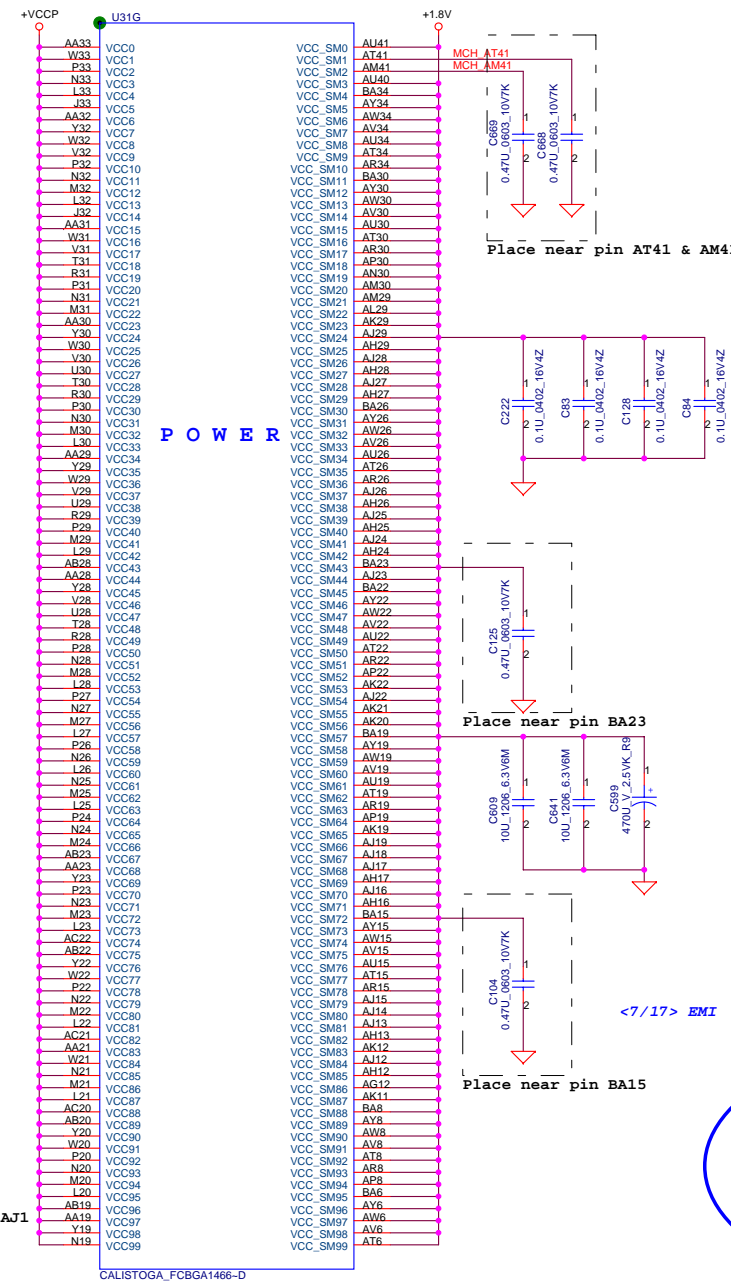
+VCCP
U31G
+1.8V

AA33 VCC0
W33 VCC1
P33 VCC2
N33 VCC3
L33 VCC4
J33 VCC5
AA32 VCC6
Y32 VCC7
W32 VCC8
V32 VCC9
P32 VCC10
N32 VCC11
M32 VCC12
L32 VCC13
J32 VCC14
AA31 VCC15
W31 VCC16
V31 VCC17
T31 VCC18
R31 VCC19
P31 VCC20
N31 VCC21
M31 VCC22
AA30 VCC23
Y30 VCC24
W30 VCC25
V30 VCC26
U30 VCC27
T30 VCC28
R30 VCC29
P30 VCC30
N30 VCC31
M30 VCC32
L30 VCC33
AA29 VCC34
Y29 VCC35
W29 VCC36
V29 VCC37
U29 VCC38
R29 VCC39
P29 VCC40
M29 VCC41
L29 VCC42
AB28 VCC43
AA28 VCC44
Y28 VCC45
V28 VCC46
U28 VCC47
T28 VCC48
R28 VCC49
P28 VCC50
N28 VCC51
M28 VCC52
L28 VCC53
P27 VCC54
N27 VCC55
M27 VCC56
L27 VCC57
P26 VCC58
N26 VCC59
L26 VCC60
N25 VCC61
M25 VCC62
L25 VCC63
P24 VCC64
N24 VCC65
M24 VCC66
AB23 VCC67
AA23 VCC68
Y23 VCC69
P23 VCC70
N23 VCC71
M23 VCC72
L23 VCC73
AC22 VCC74
AB22 VCC75
Y22 VCC76
W22 VCC77
P22 VCC78
N22 VCC79
M22 VCC80
L22 VCC81
AC21 VCC82
AA21 VCC83
W21 VCC84
N21 VCC85
M21 VCC86
L21 VCC87
AC20 VCC88
AB20 VCC89
Y20 VCC90
W20 VCC91
P20 VCC92
N20 VCC93
M20 VCC94
L20 VCC95
AB19 VCC96
AA19 VCC97
Y19 VCC98
N19 VCC99

POWER

VCC_SM0 AU41
VCC_SM1 AT41
VCC_SM2 AM41
VCC_SM3 AU40
VCC_SM4 BA34
VCC_SM5 AY34
VCC_SM6 AW34
VCC_SM7 AV34
VCC_SM8 AU34
VCC_SM9 AT34
VCC_SM10 AR34
VCC_SM11 BA30
VCC_SM12 AY30
VCC_SM13 AW30
VCC_SM14 AV30
VCC_SM15 AU30
VCC_SM16 AT30
VCC_SM17 AR30
VCC_SM18 AP30
VCC_SM19 AN30
VCC_SM20 AM30
VCC_SM21 AM29
VCC_SM22 AL29
VCC_SM23 AK29
VCC_SM24 AJ29
VCC_SM25 AH29
VCC_SM26 AJ28
VCC_SM27 AH28
VCC_SM28 AJ27
VCC_SM29 AH27
VCC_SM30 BA26
VCC_SM31 AY26
VCC_SM32 AW26
VCC_SM33 AV26
VCC_SM34 AU26
VCC_SM35 AT26
VCC_SM36 AR26
VCC_SM37 AJ26
VCC_SM38 AH26
VCC_SM39 AJ25
VCC_SM40 AH25
VCC_SM41 AJ24
VCC_SM42 AH24
VCC_SM43 BA23
VCC_SM44 AJ23
VCC_SM45 BA22
VCC_SM46 AY22
VCC_SM47 AW22
VCC_SM48 AV22
VCC_SM49 AU22
VCC_SM50 AT22
VCC_SM51 AR22
VCC_SM52 AP22
VCC_SM53 AK22
VCC_SM54 AJ22
VCC_SM55 AK21
VCC_SM56 AK20
VCC_SM57 BA19
VCC_SM58 AY19
VCC_SM59 AW19
VCC_SM60 AV19
VCC_SM61 AU19
VCC_SM62 AT19
VCC_SM63 AR19
VCC_SM64 AP19
VCC_SM65 AK19
VCC_SM66 AJ19
VCC_SM67 AJ18
VCC_SM68 AJ17
VCC_SM69 AH17
VCC_SM70 AJ16
VCC_SM71 AH16
VCC_SM72 BA15
VCC_SM73 AY15
VCC_SM74 AW15
VCC_SM75 AV15
VCC_SM76 AU15
VCC_SM77 AT15
VCC_SM78 AR15
VCC_SM79 AJ15
VCC_SM80 AJ14
VCC_SM81 AJ13
VCC_SM82 AH13
VCC_SM83 AK12
VCC_SM84 AJ12
VCC_SM85 AH12
VCC_SM86 AG12
VCC_SM87 AK11
VCC_SM88 BA8
VCC_SM89 AY8
VCC_SM90 AW8
VCC_SM91 AV8
VCC_SM92 AT8
VCC_SM93 AR8
VCC_SM94 AP8
VCC_SM95 BA6
VCC_SM96 AY6
VCC_SM97 AW6
VCC_SM98 AV6
VCC_SM99 AT6

CALISTOGA_FCBGA1466~D

MCH_AT41
MCH_AM41
C669 0.47U_0603_10V7K
C668 0.47U_0603_10V7K
Place near pin AT41 & AM4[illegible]

C222 0.1U_0402_16V4Z
C83 0.1U_0402_16V4Z
C128 0.1U_0402_16V4Z
C84 0.1U_0402_16V4Z

C125 0.47U_0603_10V7K
Place near pin BA23

C609 10U_1206_6.3V6M
C641 10U_1206_6.3V6M
C599 470U_V_2.5VK_R9

C104 0.47U_0603_10V7K
Place near pin BA15

<7/17> EMI

AJ1